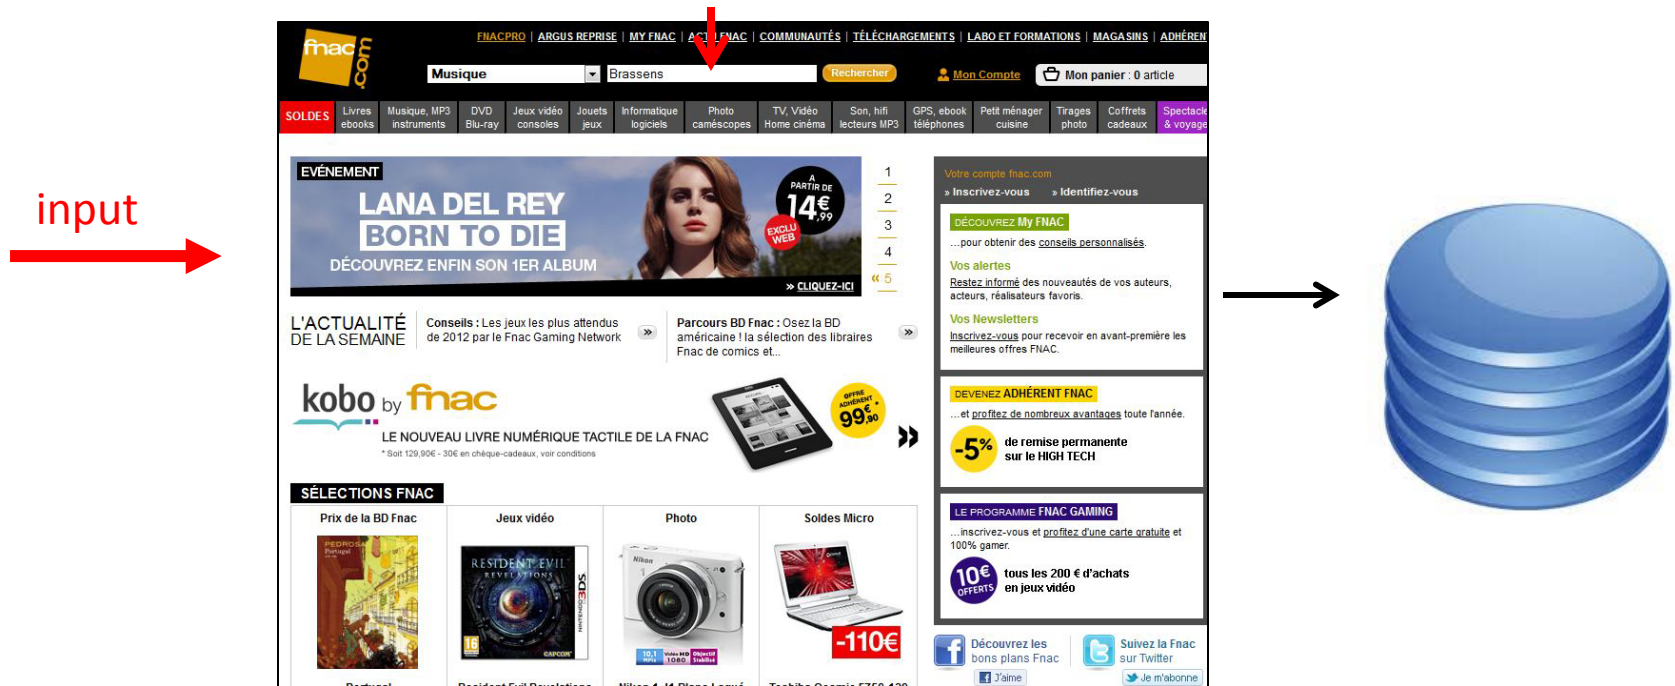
input

fnac .com

FNACPRO | ARGUS REPRISE | MY FNAC | ACTU FNAC | COMMUNAUTÉS | TÉLÉCHARGEMENTS | LABO ET FORMATIONS | MAGASINS | ADHÉREN

Musique | Brassens | Rechercher | Mon Compte | Mon panier : 0 article

SOLDES | Livres ebooks | Musique, MP3 instruments | DVD Blu-ray | Jeux vidéo consoles | Jouets jeux | Informatique logiciels | Photo caméscopes | TV, Vidéo Home cinéma | Son, hifi lecteurs MP3 | GPS, ebook téléphones | Petit ménager cuisine | Tirages photo | Coffrets cadeaux | Spectacle & voyage

EVÉNEMENT
LANA DEL REY
BORN TO DIE
DÉCOUVREZ ENFIN SON 1ER ALBUM
A PARTIR DE 14€99
EXCLU WEB
» CLIQUEZ-ICI

1
2
3
4
« 5

L'ACTUALITÉ DE LA SEMAINE
Conseils : Les jeux les plus attendus de 2012 par le Fnac Gaming Network »
Parcours BD Fnac : Osez la BD américaine ! la sélection des libraires Fnac de comics et... »

kobo by fnac
LE NOUVEAU LIVRE NUMÉRIQUE TACTILE DE LA FNAC
* Soit 129,90€ - 30€ en chèque-cadeaux, voir conditions
OFFRE ADHÉRENT 99€90*

SÉLECTIONS FNAC
Prix de la BD Fnac | Jeux vidéo | Photo | Soldes Micro
PEDROSA Portugal
RESIDENT EVIL REVELATIONS
-110€

Votre compte fnac.com
» Inscrivez-vous » Identifiez-vous

DÉCOUVREZ My FNAC
...pour obtenir des conseils personnalisés.
Vos alertes
Restez informé des nouveautés de vos auteurs, acteurs, réalisateurs favoris.
Vos Newsletters
Inscrivez-vous pour recevoir en avant-première les meilleures offres FNAC.

DEVENEZ ADHÉRENT FNAC
...et profitez de nombreux avantages toute l'année.
-5% de remise permanente sur le HIGH TECH

LE PROGRAMME FNAC GAMING
...inscrivez-vous et profitez d'une carte gratuite et 100% gamer.
10€ OFFERTS tous les 200 € d'achats en jeux vidéo

Découvrez les bons plans Fnac
J'aime
Suivez la Fnac sur Twitter
Je m'abonne